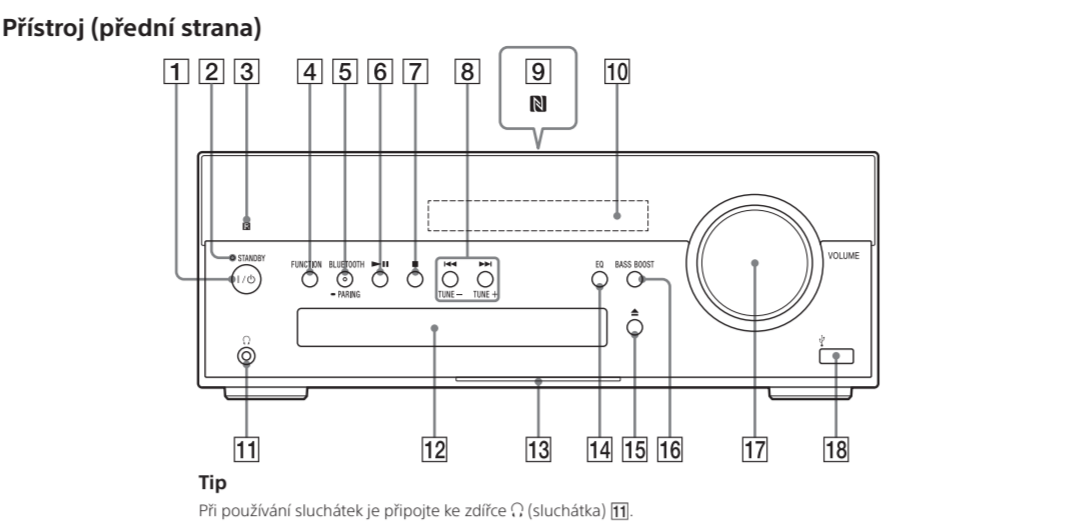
Přístroj (přední strana)

1 2 3 4 5 6 7 8 9 10

STANDBY
I / ⏻
FUNCTION
BLUETOOTH
– PARING
►II
■
I◄◄
►►I
TUNE –
TUNE +
EQ
BASS BOOST
VOLUME
⏏

11 12 13 14 15 16 17 18

Tip
Při používání sluchátek je připojte ke zdířce ☊ (sluchátka) 11.